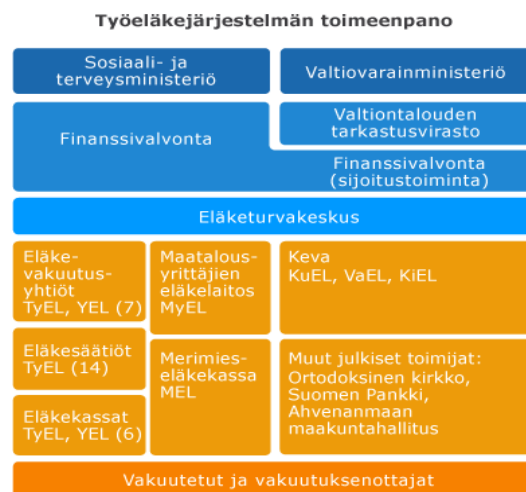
Työeläkejärjestelmän toimeenpano

Sosiaali- ja terveysministeriö

Valtiovarainministeriö

Finanssivalvonta

Valtiontalouden tarkastusvirasto

Finanssivalvonta (sijoitustoiminta)

Eläketurvakeskus

Eläke-vakuutus-yhtiöt TyEL, YEL (7)

Maatalous-yrittäjien eläkelaitos MyEL

Keva KuEL, VaEL, KiEL

Eläkesäätiöt TyEL (14)

Merimies-eläkekassa MEL

Muut julkiset toimijat: Ortodoksinen kirkko, Suomen Pankki, Ahvenanmaan maakuntahallitus

Eläkekassat TyEL, YEL (6)

Vakuutetut ja vakuutuksenottajat